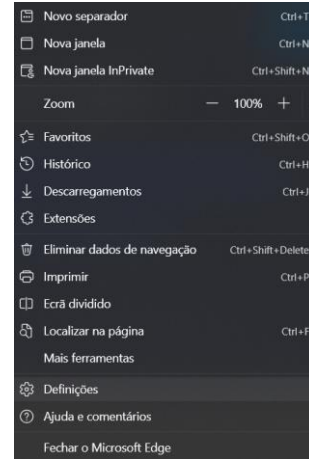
Novo separador Ctrl+T
Nova janela Ctrl+N
Nova janela InPrivate Ctrl+Shift+N
Zoom — 100% +
Favoritos Ctrl+Shift+O
Histórico Ctrl+H
Descarregamentos Ctrl+J
Extensões
Eliminar dados de navegação Ctrl+Shift+Delete
Imprimir Ctrl+P
Ecrã dividido
Localizar na página Ctrl+F
Mais ferramentas
Definições
Ajuda e comentários
Fechar o Microsoft Edge